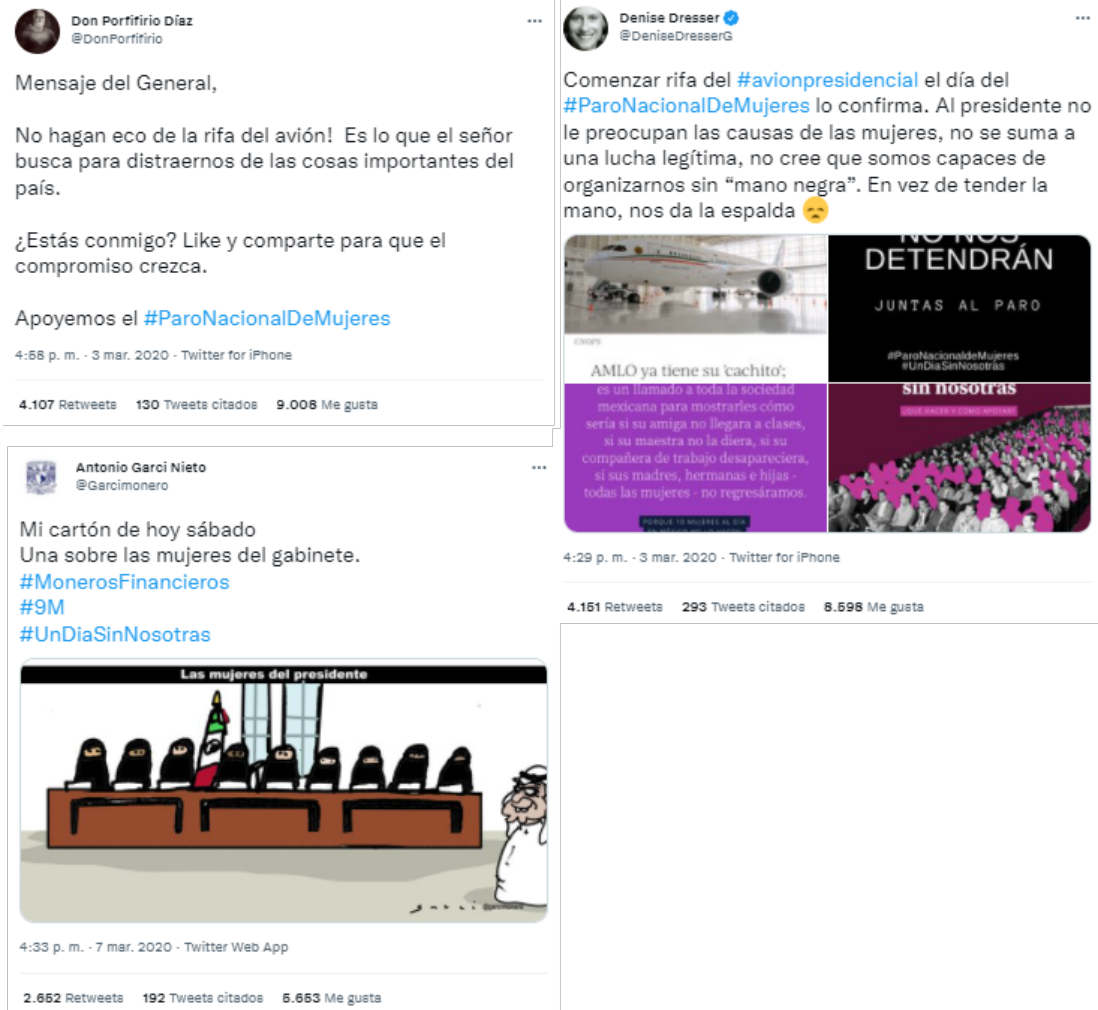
Don Porfifirio Díaz
@DonPorfifirio

Mensaje del General,

No hagan eco de la rifa del avión! Es lo que el señor busca para distraernos de las cosas importantes del país.

¿Estás conmigo? Like y comparte para que el compromiso crezca.

Apoyemos el #ParoNacionalDeMujeres

4:58 p. m. · 3 mar. 2020 · Twitter for iPhone

4.107 Retweets 130 Tweets citados 9.008 Me gusta

Denise Dresser
@DeniseDresserG

Comenzar rifa del #avionpresidencial el día del #ParoNacionalDeMujeres lo confirma. Al presidente no le preocupan las causas de las mujeres, no se suma a una lucha legítima, no cree que somos capaces de organizarnos sin "mano negra". En vez de tender la mano, nos da la espalda 😞

AMLO ya tiene su 'cachito';

NO NOS DETENDRÁN
JUNTAS AL PARO
#ParoNacionaldeMujeres
#UnDiaSinNosotras

es un llamado a toda la sociedad mexicana para mostrarles cómo sería si su amiga no llegara a clases, si su maestra no la diera, si su compañera de trabajo desapareciera, si sus madres, hermanas e hijas - todas las mujeres - no regresáramos.

PORQUE 10 MUJERES AL DÍA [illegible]

sin nosotras
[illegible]

4:29 p. m. · 3 mar. 2020 · Twitter for iPhone

4.151 Retweets 293 Tweets citados 8.598 Me gusta

Antonio Garci Nieto
@Garcimonero

Mi cartón de hoy sábado
Una sobre las mujeres del gabinete.
#MonerosFinancieros
#9M
#UnDiaSinNosotras

Las mujeres del presidente

4:33 p. m. · 7 mar. 2020 · Twitter Web App

2.652 Retweets 192 Tweets citados 5.653 Me gusta